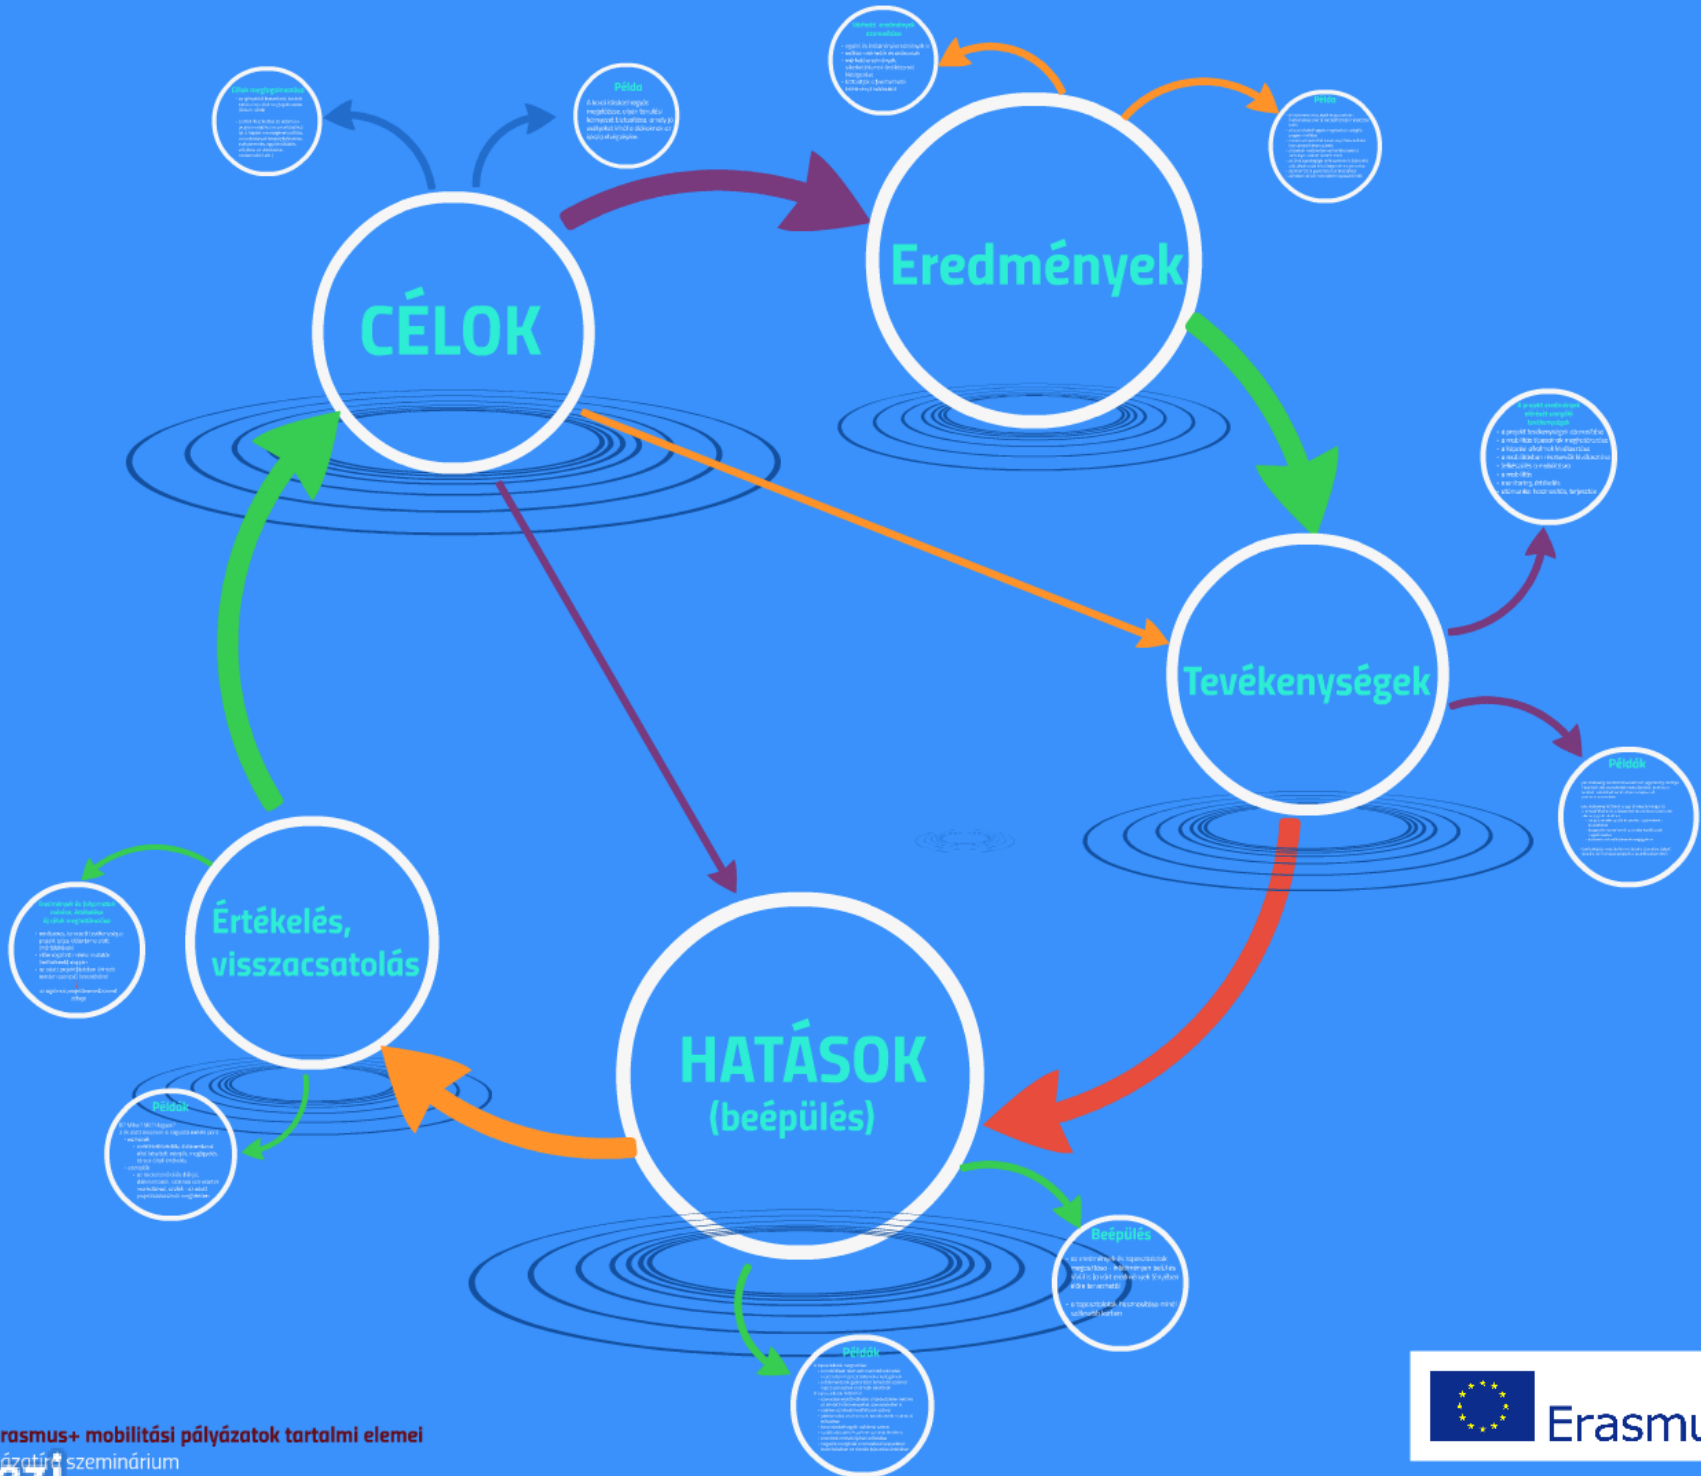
Célok megfogalmazása

Példa

Várható eredmények azonosítása

Példa

CÉLOK

Eredmények

A projekt tevékenységei

Tevékenységek

Példák

Értékelés, visszacsatolás

HATÁSOK (beépülés)

Példák

Beépülés

Példák

rasmus+ mobilitási pályázatok tartalmi elemei
ázatíró szeminárium

Erasmu